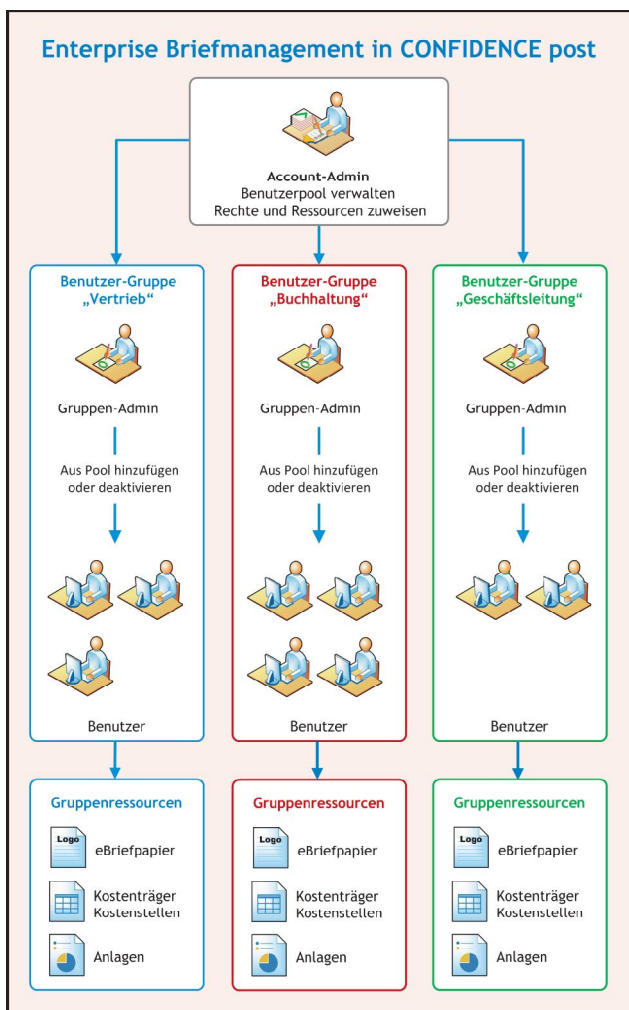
Enterprise Briefmanagement in CONFIDENCE post

Account-Admin
Benutzerpool verwalten
Rechte und Ressourcen zuweisen

Benutzer-Gruppe „Vertrieb“

Gruppen-Admin

Aus Pool hinzufügen oder deaktivieren

Benutzer

Gruppenressourcen

Logo

eBriefpapier

Kostenträger
Kostenstellen

Anlagen

Benutzer-Gruppe „Buchhaltung“

Gruppen-Admin

Aus Pool hinzufügen oder deaktivieren

Benutzer

Gruppenressourcen

Logo

eBriefpapier

Kostenträger
Kostenstellen

Anlagen

Benutzer-Gruppe „Geschäftsleitung“

Gruppen-Admin

Aus Pool hinzufügen oder deaktivieren

Benutzer

Gruppenressourcen

Logo

eBriefpapier

Kostenträger
Kostenstellen

Anlagen